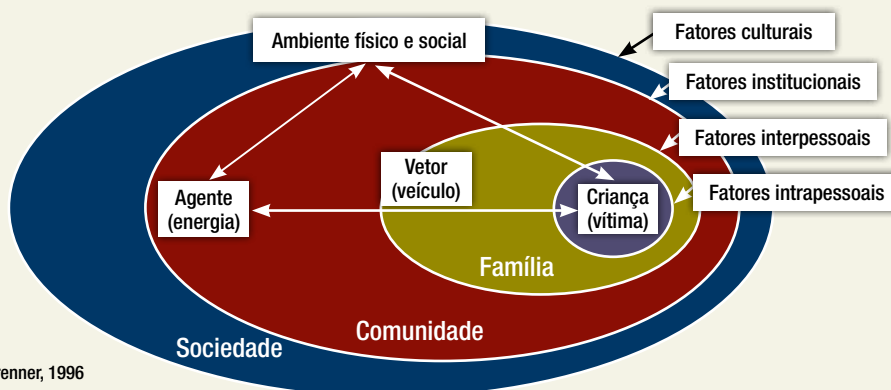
Ambiente físico e social

Fatores culturais

Fatores institucionais

Fatores interpessoais

Fatores intrapessoais

Vetor (veículo)

Agente (energia)

Criança (vítima)

Família

Comunidade

Sociedade

enner, 1996